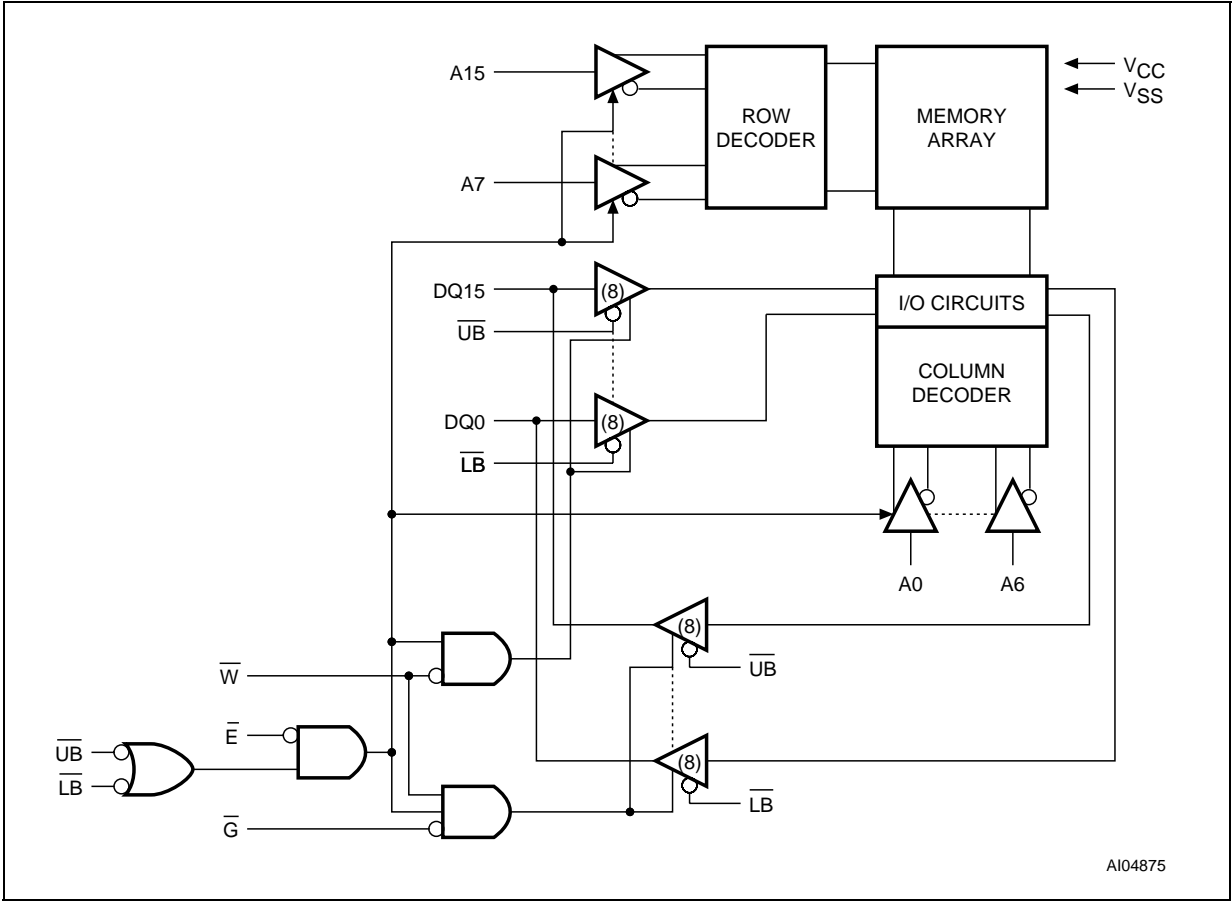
A15

A7

ROW DECODER

MEMORY ARRAY

$V_{CC}$
$V_{SS}$

DQ15
(8)
$\overline{UB}$

I/O CIRCUITS

COLUMN DECODER

DQ0
(8)
$\overline{LB}$

A0
A6

(8)
$\overline{UB}$

$\overline{W}$

$\overline{E}$

$\overline{UB}$
$\overline{LB}$

(8)
$\overline{LB}$

$\overline{G}$

AI04875